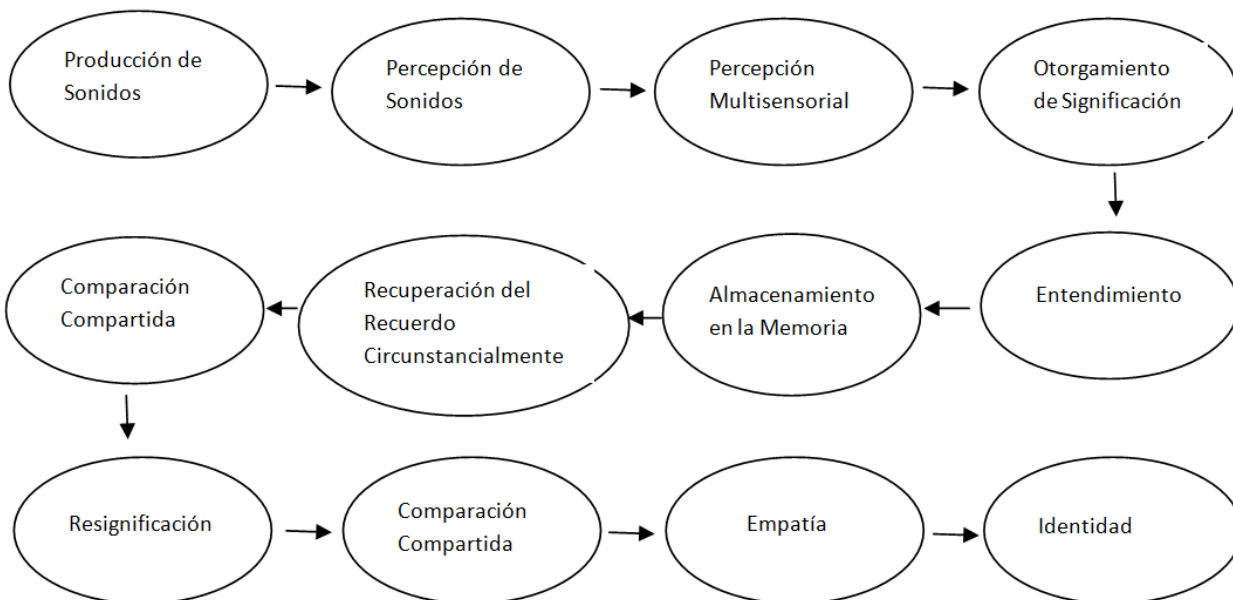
Producción de Sonidos

Percepción de Sonidos

Percepción Multisensorial

Otorgamiento de Significación

Entendimiento

Almacenamiento en la Memoria

Recuperación del Recuerdo Circunstancialmente

Comparación Compartida

Resignificación

Comparación Compartida

Empatía

Identidad